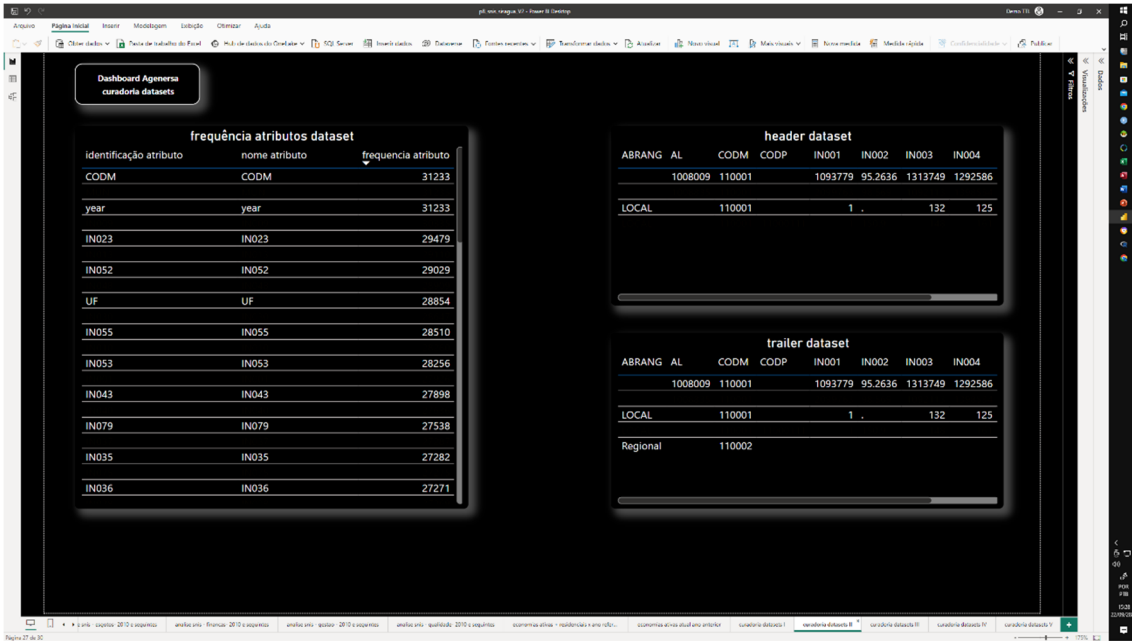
pdf_snis_agua_v7 - Power BI Desktop

Arquivo Página Inicial Inserir Modelagem Exibição Otimizar Ajuda

Obter dados Pasta de trabalho do Excel Hub de dados do OneLake SQL Server Inserir dados Dataverse Fontes recentes Transformar dados Atualizar Novo visual Mais visuais Nova medida Medida rápida Confidencialidade Publicar

Dashboard Agenersa curadoria datasets

frequência atributos dataset

| identificação atributo | nome atributo | frequencia atributo |
|---|---|---|
| CODM | CODM | 31233 |
| year | year | 31233 |
| IN023 | IN023 | 29479 |
| IN052 | IN052 | 29029 |
| UF | UF | 28854 |
| IN055 | IN055 | 28510 |
| IN053 | IN053 | 28256 |
| IN043 | IN043 | 27898 |
| IN079 | IN079 | 27538 |
| IN035 | IN035 | 27282 |
| IN036 | IN036 | 27271 |

header dataset

| ABRANG | AL | CODM | CODP | IN001 | IN002 | IN003 | IN004 |
|---|---|---|---|---|---|---|---|
| | 1008009 | 110001 | | 1093779 | 95.2636 | 1313749 | 1292586 |
| LOCAL | | 110001 | | 1 | . | 132 | 125 |

trailer dataset

| ABRANG | AL | CODM | CODP | IN001 | IN002 | IN003 | IN004 |
|---|---|---|---|---|---|---|---|
| | 1008009 | 110001 | | 1093779 | 95.2636 | 1313749 | 1292586 |
| LOCAL | | 110001 | | 1 | . | 132 | 125 |
| Regional | | 110002 | | | | | |

Filtros Visualizações Dados

curadoria datasets II curadoria datasets III curadoria datasets IV curadoria datasets V curadoria datasets I

Página 27 de 30